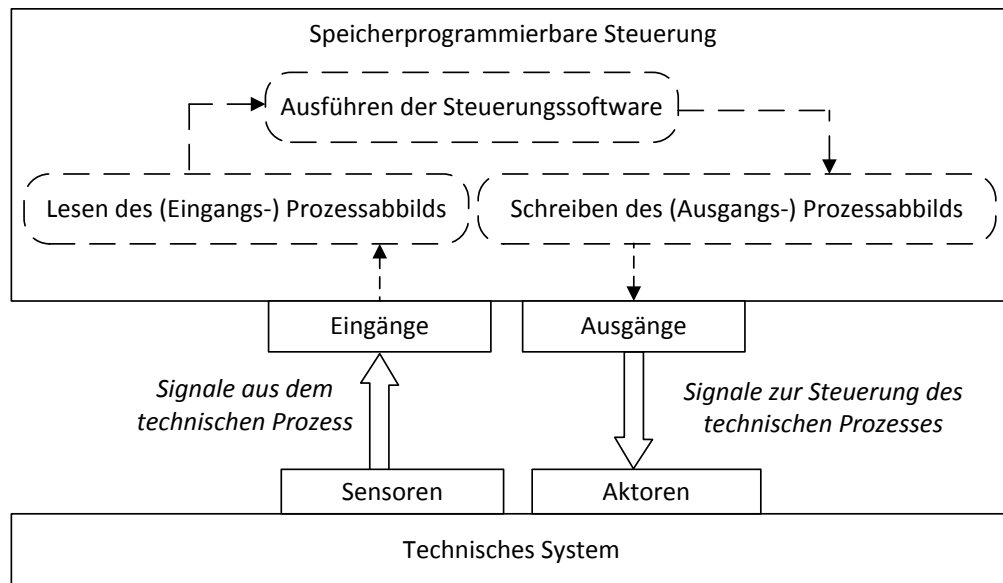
Speicherprogrammierbare Steuerung

Ausführen der Steuerungssoftware

Lesen des (Eingangs-) Prozessabbilds

Schreiben des (Ausgangs-) Prozessabbilds

Eingänge

Ausgänge

Signale aus dem technischen Prozess

Signale zur Steuerung des technischen Prozesses

Sensoren

Aktoren

Technisches System